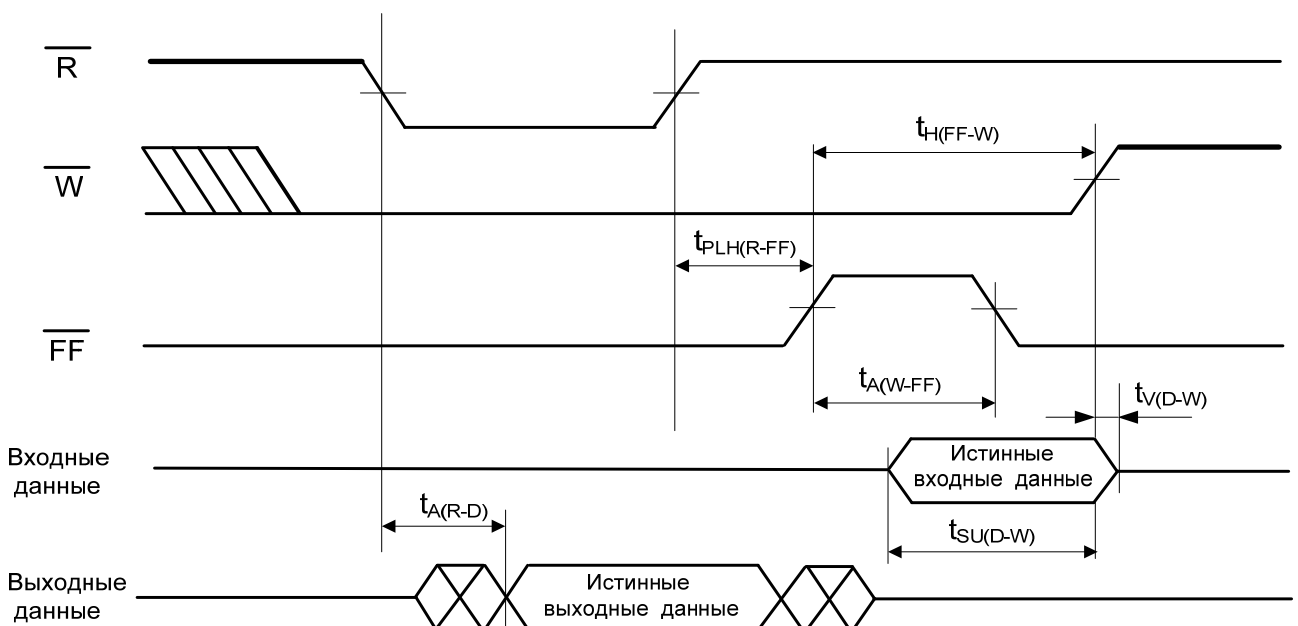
$\overline{R}$

$t_{H(FF-W)}$

$\overline{W}$

$t_{PLH(R-FF)}$

$\overline{FF}$

$t_{A(W-FF)}$

$t_{V(D-W)}$

Входные данные

Истинные входные данные

$t_{A(R-D)}$

$t_{SU(D-W)}$

Выходные данные

Истинные выходные данные